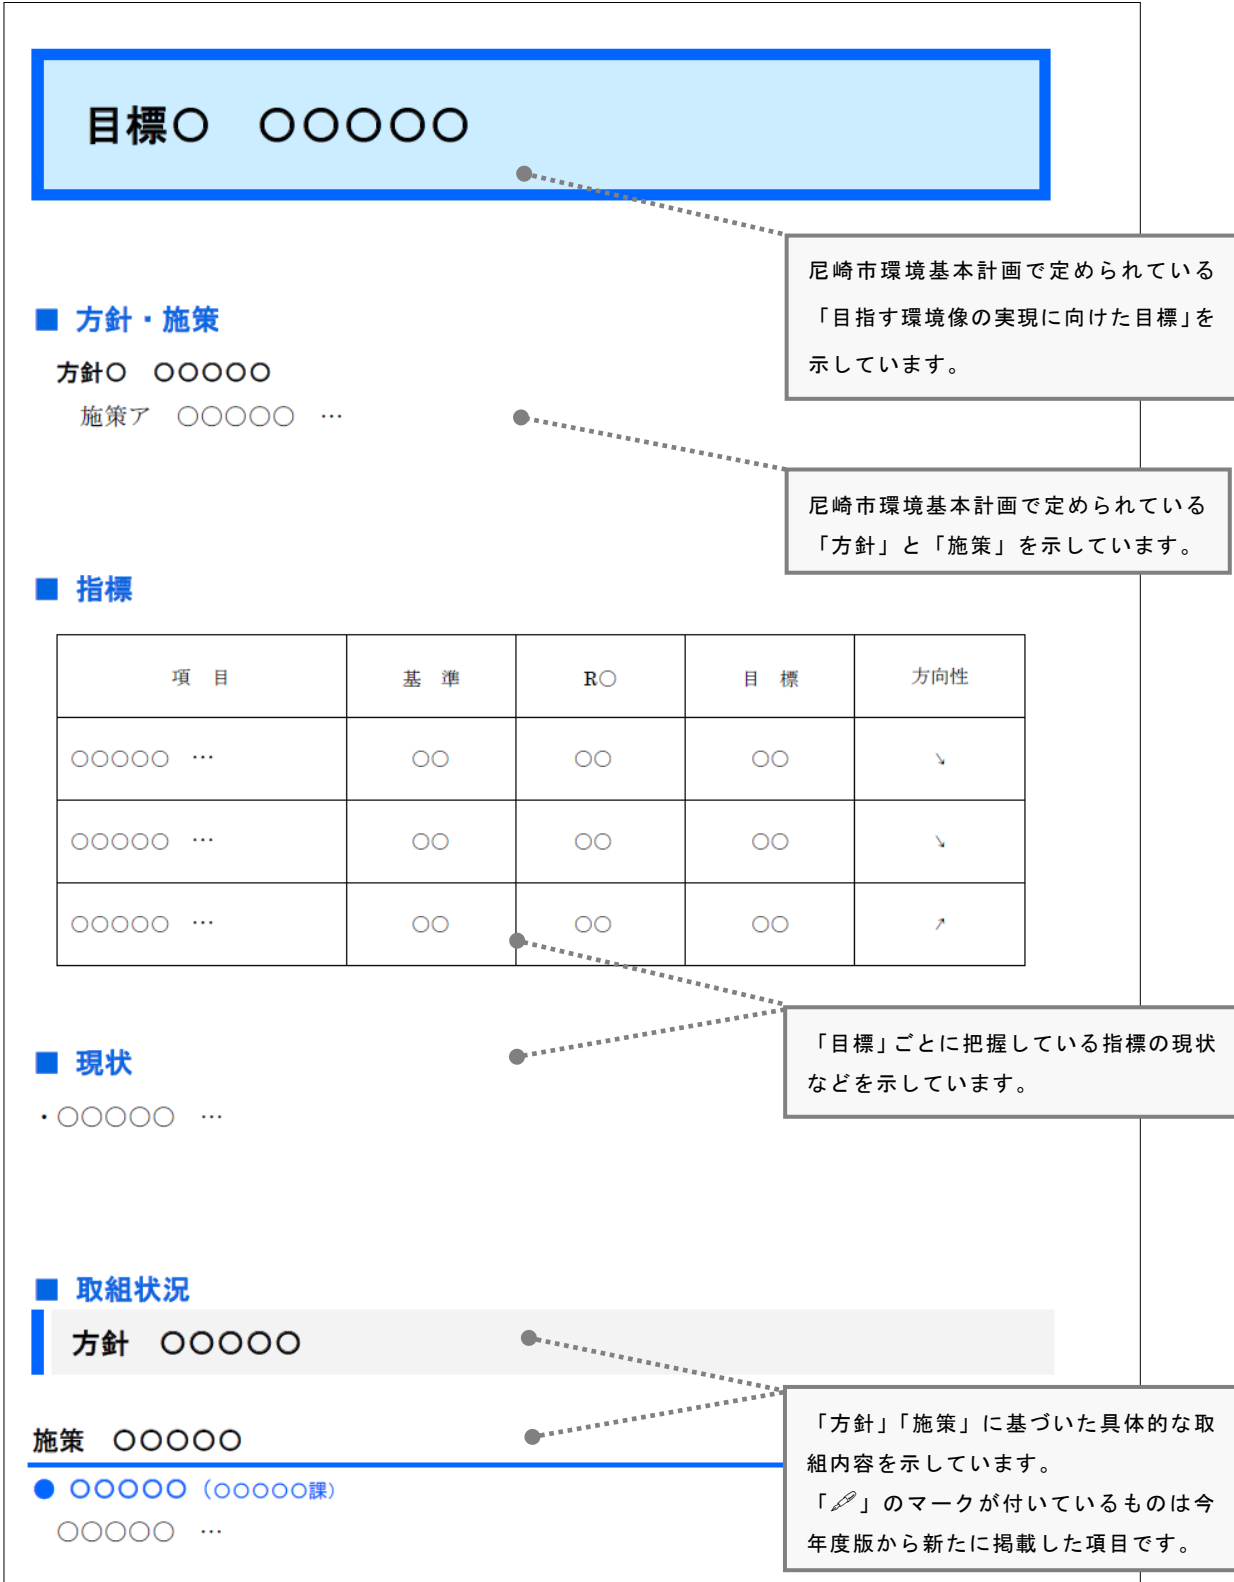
目標○　○○○○○

尼崎市環境基本計画で定められている「目指す環境像の実現に向けた目標」を示しています。

■ 方針・施策

方針○　○○○○○

施策ア　○○○○○　…

尼崎市環境基本計画で定められている「方針」と「施策」を示しています。

■ 指標

| 項　目 | 基　準 | R○ | 目　標 | 方向性 |
|---|---|---|---|---|
| ○○○○○　… | ○○ | ○○ | ○○ | ↘ |
| ○○○○○　… | ○○ | ○○ | ○○ | ↘ |
| ○○○○○　… | ○○ | ○○ | ○○ | ↗ |

「目標」ごとに把握している指標の現状などを示しています。

■ 現状

・○○○○○　…

■ 取組状況

方針　○○○○○

施策　○○○○○

● ○○○○○（○○○○○課）

○○○○○　…

「方針」「施策」に基づいた具体的な取組内容を示しています。
「🖉」のマークが付いているものは今年度版から新たに掲載した項目です。